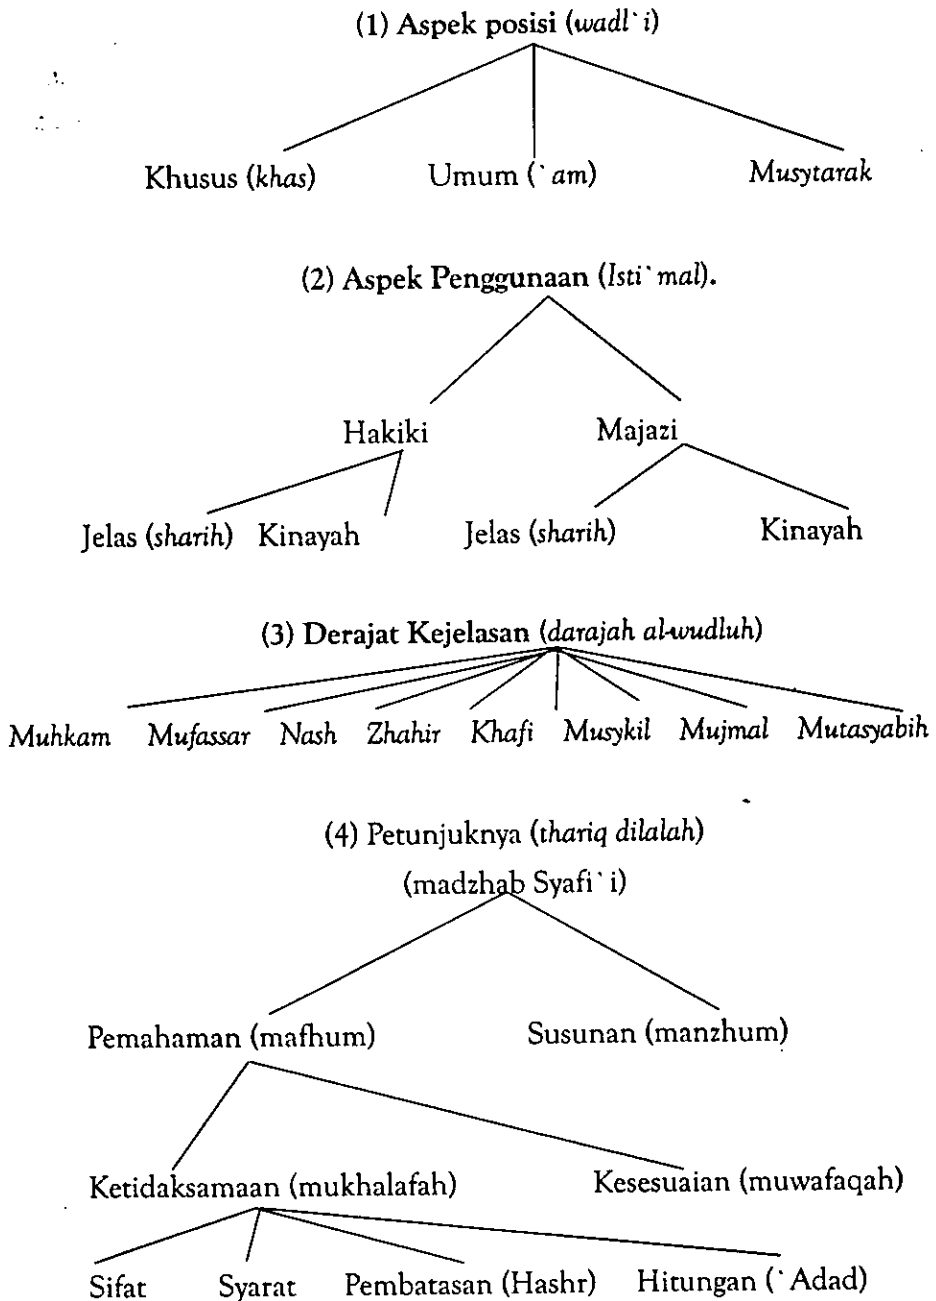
(1) Aspek posisi (wadl`i)

Khusus (khas) Umum (`am) Musytarak

(2) Aspek Penggunaan (Isti`mal).

Hakiki Majazi

Jelas (sharih) Kinayah Jelas (sharih) Kinayah

(3) Derajat Kejelasan (darajah al-wudluh)

Muhkam Mufassar Nash Zhahir Khafi Musykil Mujmal Mutasyabih

(4) Petunjuknya (thariq dilalah)
(madzhab Syafi`i)

Pemahaman (mafhum) Susunan (manzhum)

Ketidaksamaan (mukhalafah) Kesesuaian (muwafaqah)

Sifat Syarat Pembatasan (Hashr) Hitungan (`Adad)